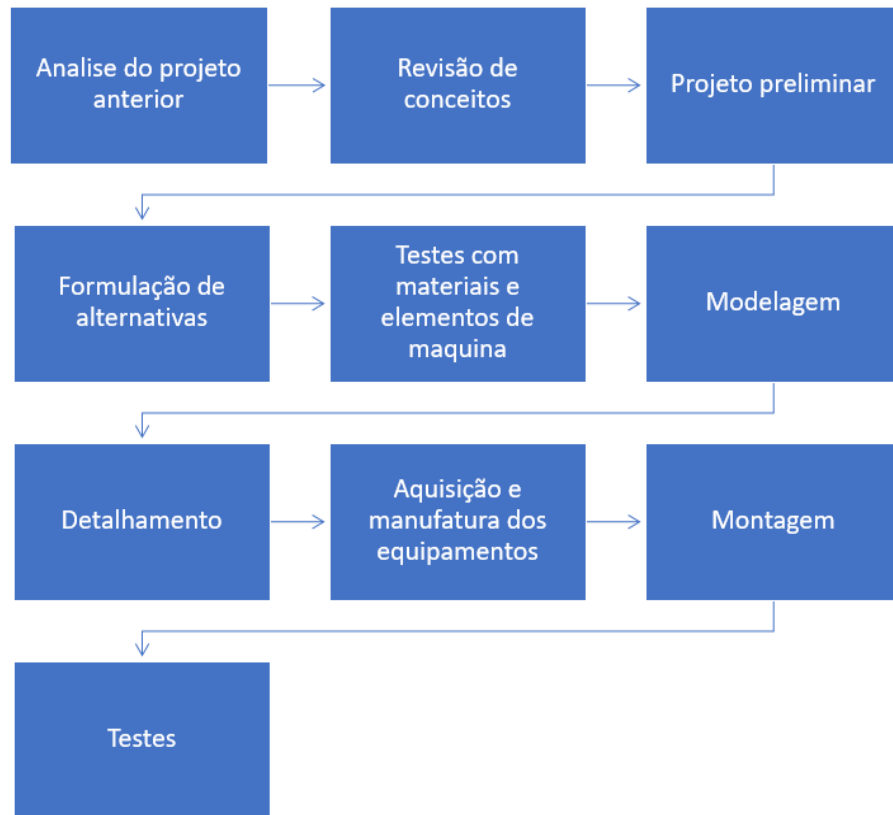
Analise do projeto anterior

Revisão de conceitos

Projeto preliminar

Formulação de alternativas

Testes com materiais e elementos de maquina

Modelagem

Detalhamento

Aquisição e manufatura dos equipamentos

Montagem

Testes